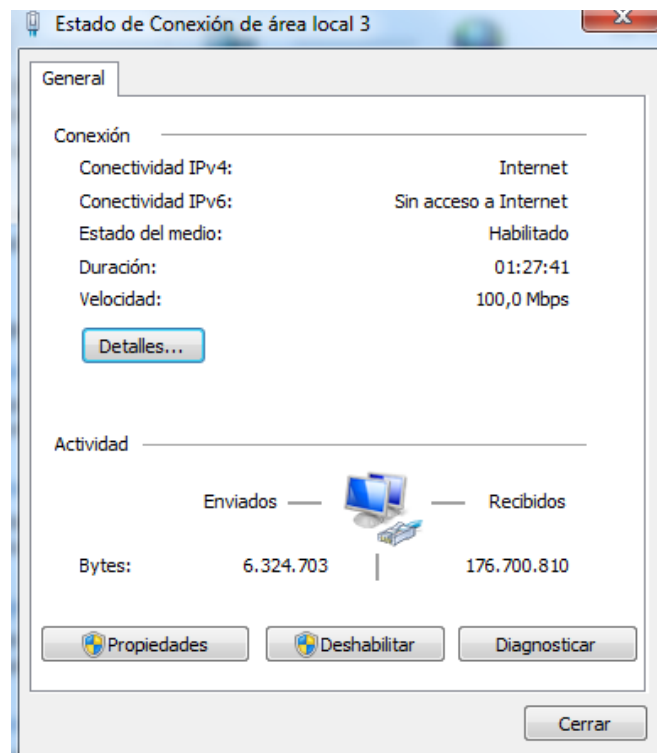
Estado de Conexión de área local 3

General

Conexión

| | |
|---|---|
| Conectividad IPv4: | Internet |
| Conectividad IPv6: | Sin acceso a Internet |
| Estado del medio: | Habilitado |
| Duración: | 01:27:41 |
| Velocidad: | 100,0 Mbps |

Detalles...

Actividad

Enviados — — Recibidos

Bytes: 6.324.703 | 176.700.810

Propiedades Deshabilitar Diagnosticar

Cerrar